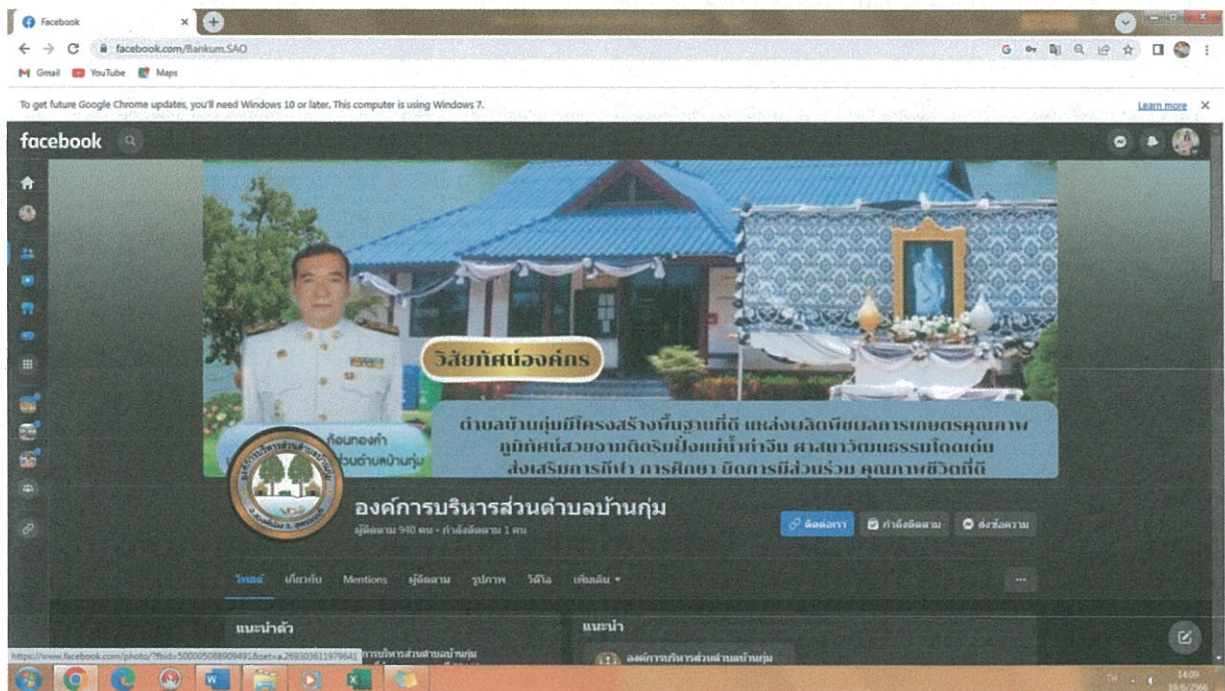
Facebook

facebook.com/Bankum.SAO

Gmail YouTube Maps

To get future Google Chrome updates, you'll need Windows 10 or later. This computer is using Windows 7.

Learn more

facebook

วิสัยทัศน์องค์กร

ตำบลบ้านกุ่มมีโครงสร้างพื้นฐานที่ดี แหล่งผลิตพืชผลการเกษตรคุณภาพ ภูมิทัศน์สวยงามติดริมฝั่งแม่น้ำท่าจีน ศาสนาวัฒนธรรมโดดเด่น ส่งเสริมการกีฬา การศึกษา ยึดการมีส่วนร่วม คุณภาพชีวิตที่ดี

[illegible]ก้อนทองคำ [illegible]ส่วนตำบลบ้านกุ่ม

องค์การบริหารส่วนตำบลบ้านกุ่ม

ผู้ติดตาม 940 คน • กำลังติดตาม 1 คน

ติดต่อเรา

กำลังติดตาม

ส่งข้อความ

โพสต์ เกี่ยวกับ Mentions ผู้ติดตาม รูปภาพ วิดีโอ เพิ่มเติม

...

แนะนำตัว

แนะนำ

องค์การบริหารส่วนตำบลบ้านกุ่ม

https://www.facebook.com/photo/?fbid=500005088909491&set=a.269303611979641

14:09